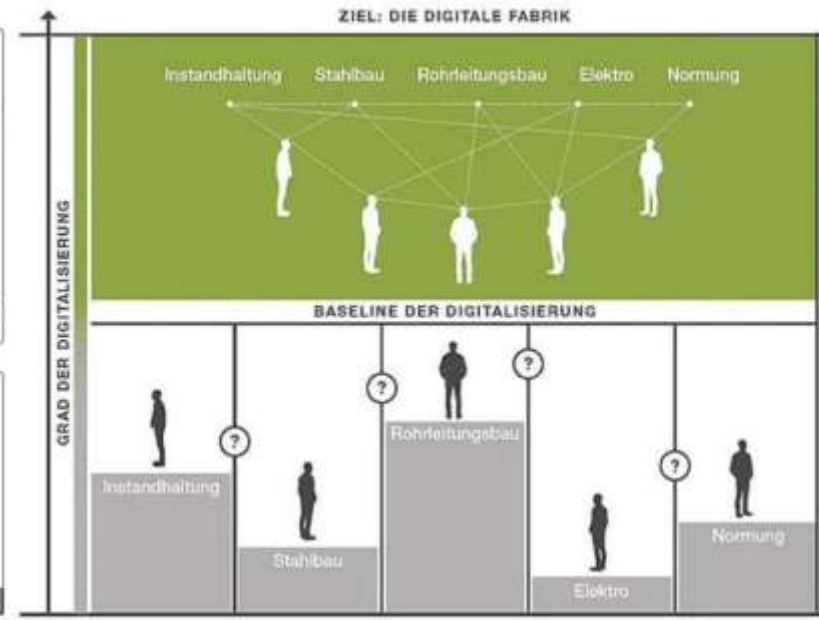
ZIEL: DIE DIGITALE FABRIK

GRAD DER DIGITALISIERUNG

Instandhaltung Stahlbau Rohrleitungsbau Elektro Normung

BASELINE DER DIGITALISIERUNG

?

?

?

?

Instandhaltung

Stahlbau

Rohrleitungsbau

Elektro

Normung